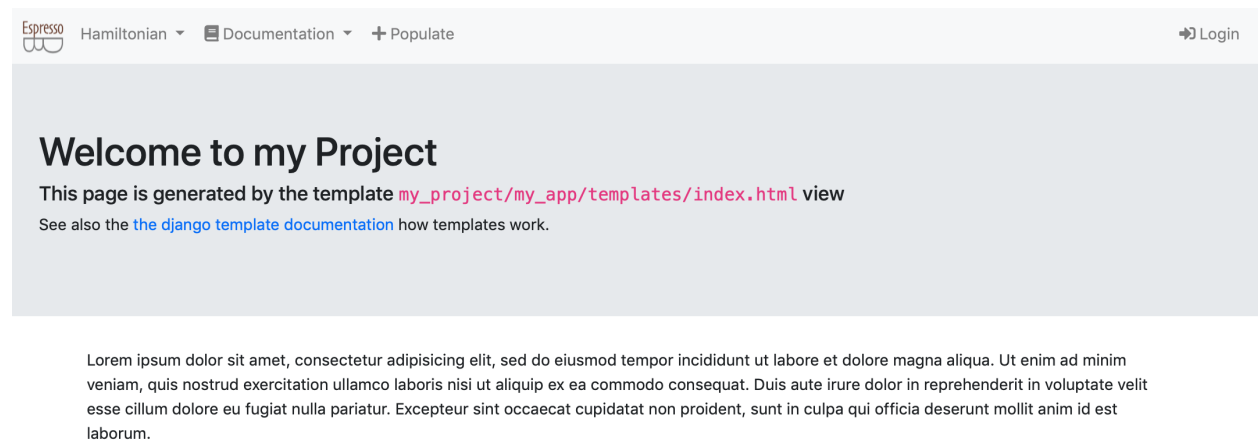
Espresso Hamiltonian Documentation + Populate Login

# Welcome to my Project

This page is generated by the template my_project/my_app/templates/index.html view

See also the the django template documentation how templates work.

Lorem ipsum dolor sit amet, consectetur adipisicing elit, sed do eiusmod tempor incididunt ut labore et dolore magna aliqua. Ut enim ad minim veniam, quis nostrud exercitation ullamco laboris nisi ut aliquip ex ea commodo consequat. Duis aute irure dolor in reprehenderit in voluptate velit esse cillum dolore eu fugiat nulla pariatur. Excepteur sint occaecat cupidatat non proident, sunt in culpa qui officia deserunt mollit anim id est laborum.